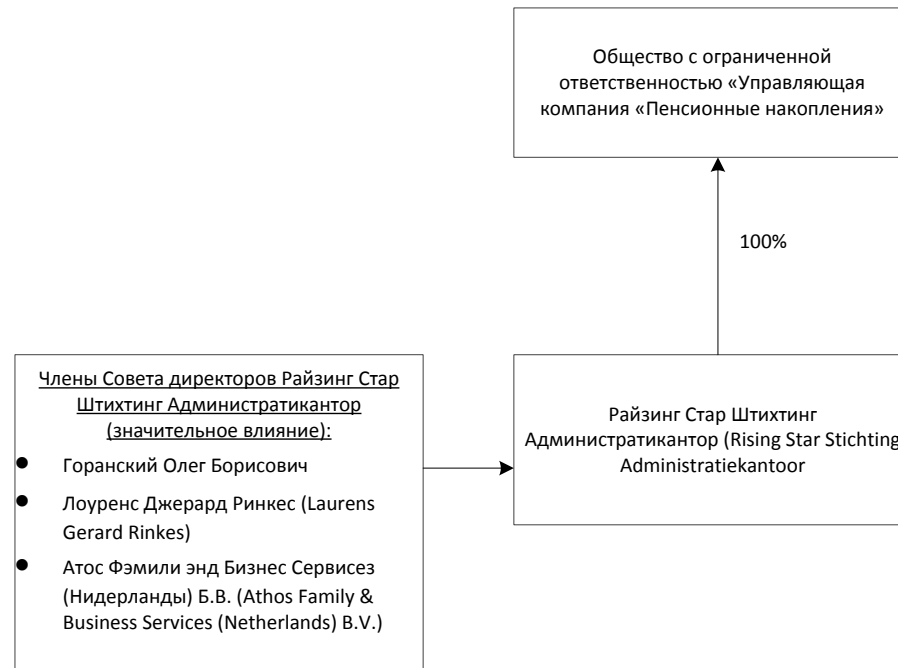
Общество с ограниченной ответственностью «Управляющая компания «Пенсионные накопления»

100%

Члены Совета директоров Райзинг Стар Штихтинг Администратикантор (значительное влияние):

- Горанский Олег Борисович
- Лоуренс Джерард Ринкес (Laurens Gerard Rinkes)
- Атос Фэмили энд Бизнес Сервисез (Нидерланды) Б.В. (Athos Family & Business Services (Netherlands) B.V.)

Райзинг Стар Штихтинг Администратикантор (Rising Star Stichting Administratiekantoor